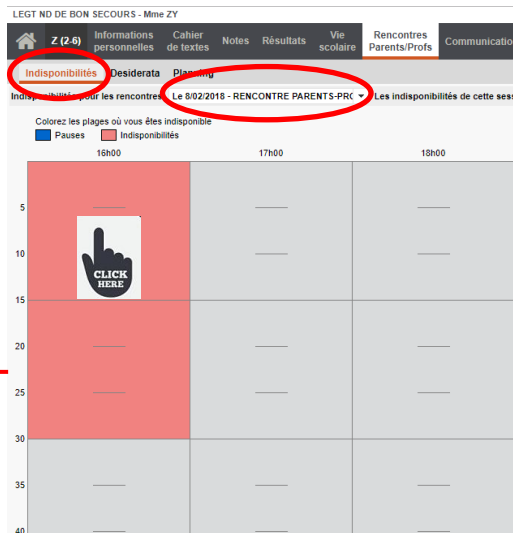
LEGT ND DE BON SECOURS - Mme ZY

Z (2.6) | Informations personnelles | Cahier de textes | Notes | Résultats | Vie scolaire | Rencontres Parents/Profs | Communication

Indisponibilités | Desiderata | Planning

Indisponibilités pour les rencontres : Le 8/02/2018 - RENCONTRE PARENTS-PRO | Les indisponibilités de cette sess

Colorez les plages où vous êtes indisponible

Pauses
Indisponibilités

| | 16h00 | 17h00 | 18h00 |
|---|---|---|---|
| 5 | | | |
| 10 | | | |
| 15 | | | |
| 20 | | | |
| 25 | | | |
| 30 | | | |
| 35 | | | |
| 40 | | | |

CLICK HERE